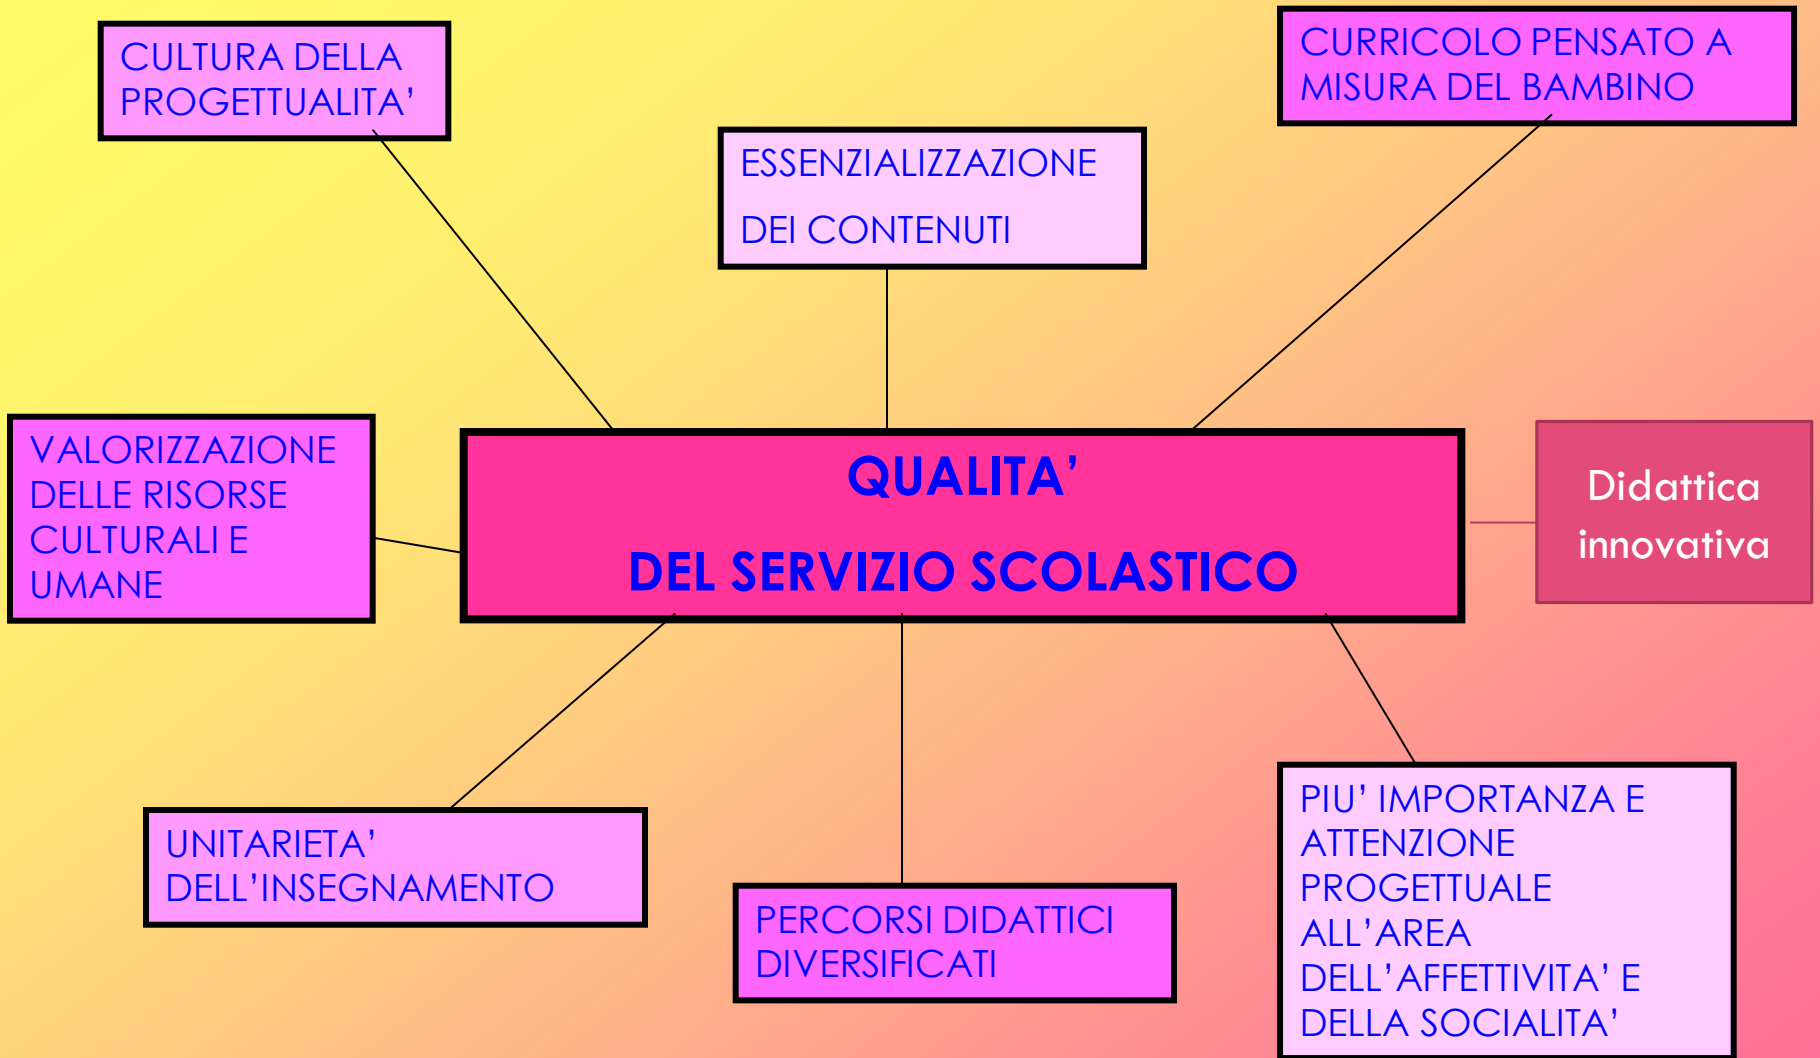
CULTURA DELLA PROGETTUALITA’

ESSENZIALIZZAZIONE

DEI CONTENUTI

CURRICOLO PENSATO A MISURA DEL BAMBINO

VALORIZZAZIONE DELLE RISORSE CULTURALI E UMANE

QUALITA’

DEL SERVIZIO SCOLASTICO

Didattica innovativa

UNITARIETA’ DELL’INSEGNAMENTO

PERCORSI DIDATTICI DIVERSIFICATI

PIU’ IMPORTANZA E ATTENZIONE PROGETTUALE ALL’AREA DELL’AFFETTIVITA’ E DELLA SOCIALITA’